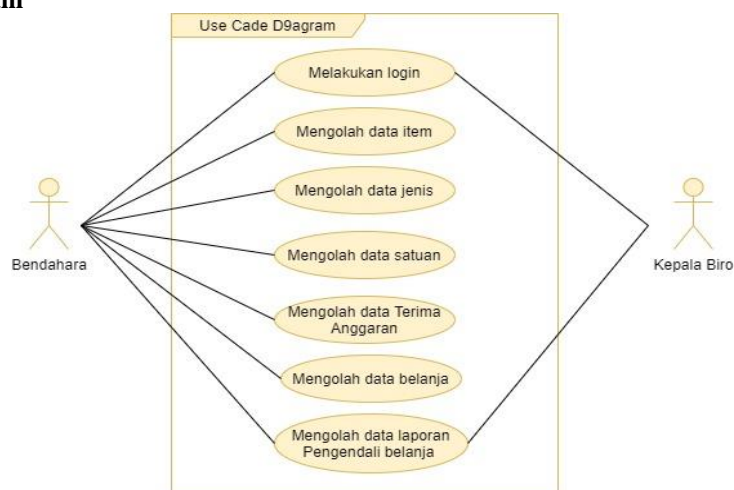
m

Use Cade D9agram

Melakukan login

Mengolah data item

Mengolah data jenis

Mengolah data satuan

Mengolah data Terima Anggaran

Mengolah data belanja

Mengolah data laporan Pengendali belanja

Bendahara

Kepala Biro